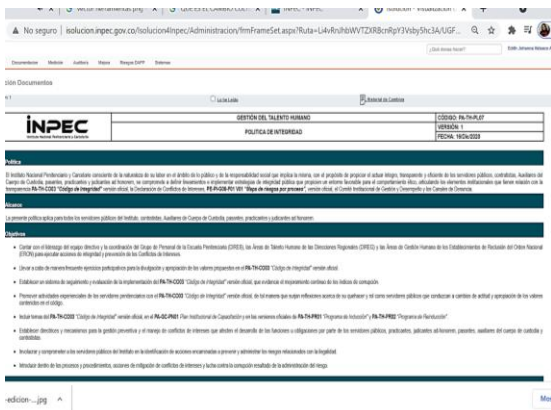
No seguro | isolucion.inpec.gov.co/Isolucion4Inpec/Administracion/frmFrameSet.aspx?Ruta=Li4vRnJhbWVTZXR8cnRpY3Vsby5hc3A/UGF...

Documentos Medición Auditoría Mejora Riesgos DAFP Sistemas

ción Documentos

Lo he Leído

Historial de Cambios

INPEC

GESTIÓN DEL TALENTO HUMANO

POLITICA DE INTEGRIDAD

CÓDIGO: PA-TH-PL07
VERSIÓN: 1
FECHA: 19/Dic/2020

Política

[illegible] PA-TH-C003 "Código de Integridad" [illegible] PE-PI-G08-F01 V01 "Mapa de riesgos por proceso" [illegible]

Alcance

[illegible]

Objetivos

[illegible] PA-TH-C003 "Código de Integridad" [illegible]

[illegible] PA-TH-C003 "Código de Integridad" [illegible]

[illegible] PA-TH-C003 "Código de Integridad" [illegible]

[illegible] PA-TH-C003 "Código de Integridad" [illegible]

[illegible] PA-TH-C003 "Código de Integridad" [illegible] PA-GC-PR01 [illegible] PA-TH-PR01 "Programa de Inducción" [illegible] PA-TH-PR02 "Programa de Reinducción"

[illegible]

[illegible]

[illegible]

-edicion-...jpg

Mo